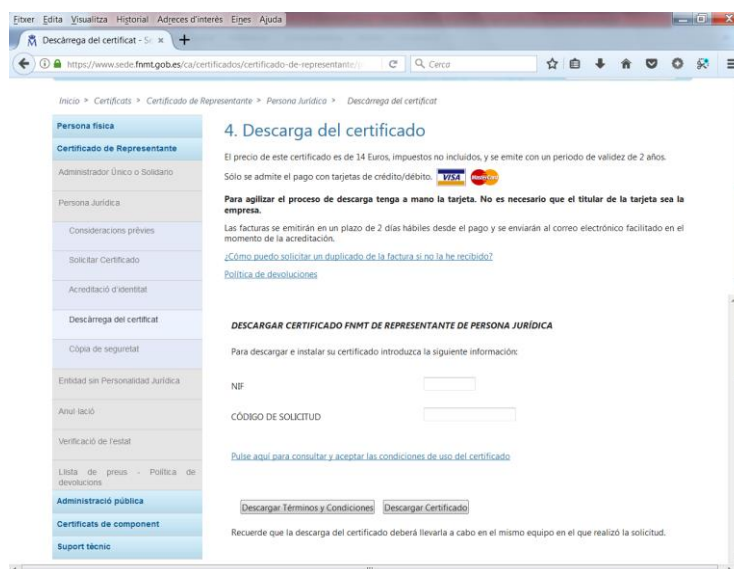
Fitxer Edita Visualitza Historial Adreces d'interès Eines Ajuda

Descàrrega del certificat - Se ×

https://www.sede.fnmt.gob.es/ca/certificados/certificado-de-representante/

Cerca

Inicio > Certificats > Certificado de Representante > Persona Jurídica > Descàrrega del certificat

Persona física

Certificado de Representante

Administrador Único o Solidario

Persona Jurídica

Consideracions prèvies

Sol·licitar Certificado

Acreditació d'identitat

Descàrrega del certificat

Còpia de seguretat

Entidad sin Personalidad Jurídica

Anul·lació

Verificació de l'estat

Llista de preus - Política de devolucions

Administració pública

Certificats de component

Suport tècnic

4. Descarga del certificado

El precio de este certificado es de 14 Euros, impuestos no incluidos, y se emite con un periodo de validez de 2 años.

Sólo se admite el pago con tarjetas de crédito/débito. VISA MasterCard

**Para agilizar el proceso de descarga tenga a mano la tarjeta. No es necesario que el titular de la tarjeta sea la empresa.**

Las facturas se emitirán en un plazo de 2 días hábiles desde el pago y se enviarán al correo electrónico facilitado en el momento de la acreditación.

¿Cómo puedo solicitar un duplicado de la factura si no la he recibido?

Política de devoluciones

DESCARGAR CERTIFICADO FNMT DE REPRESENTANTE DE PERSONA JURÍDICA

Para descargar e instalar su certificado introduzca la siguiente información:

NIF

CÓDIGO DE SOLICITUD

Pulse aquí para consultar y aceptar las condiciones de uso del certificado

Descargar Términos y Condiciones  Descargar Certificado

Recuerde que la descarga del certificado deberá llevarla a cabo en el mismo equipo en el que realizó la solicitud.